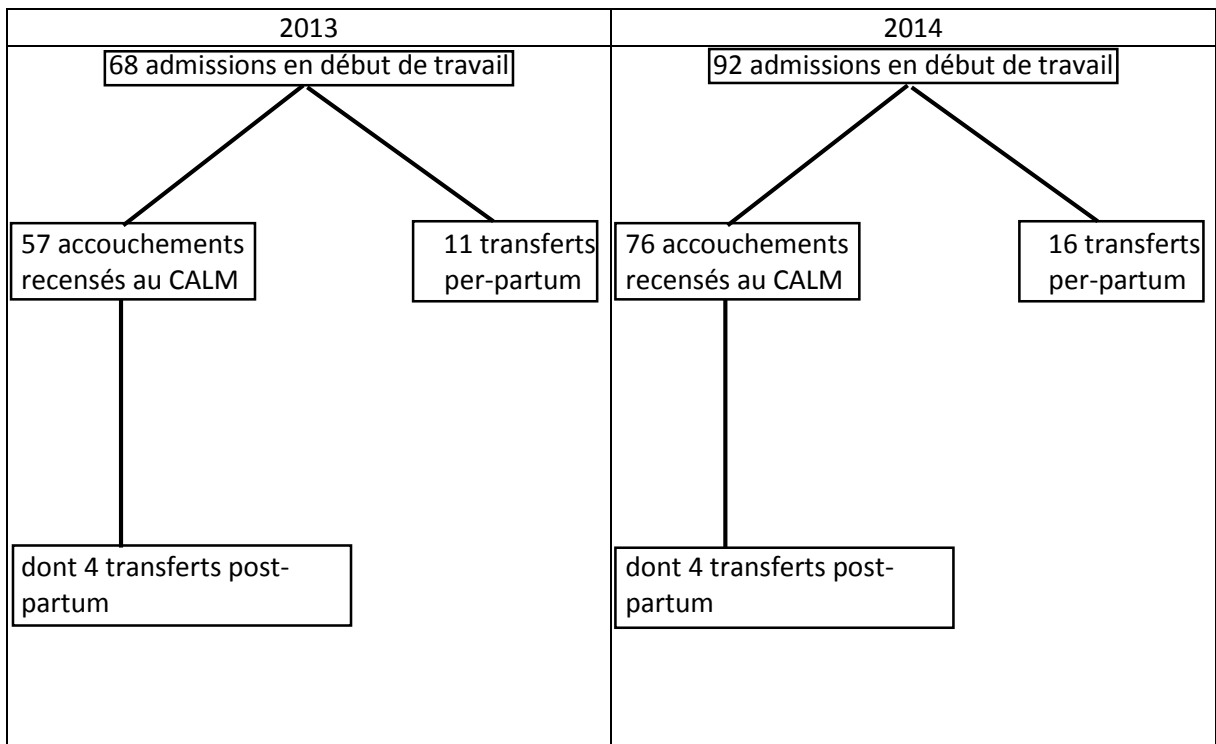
| 2013 | 2014 |
|---|---|
| 68 admissions en début de travail<br>57 accouchements recensés au CALM<br>11 transferts per-partum<br>dont 4 transferts post-partum | 92 admissions en début de travail<br>76 accouchements recensés au CALM<br>16 transferts per-partum<br>dont 4 transferts post-partum |